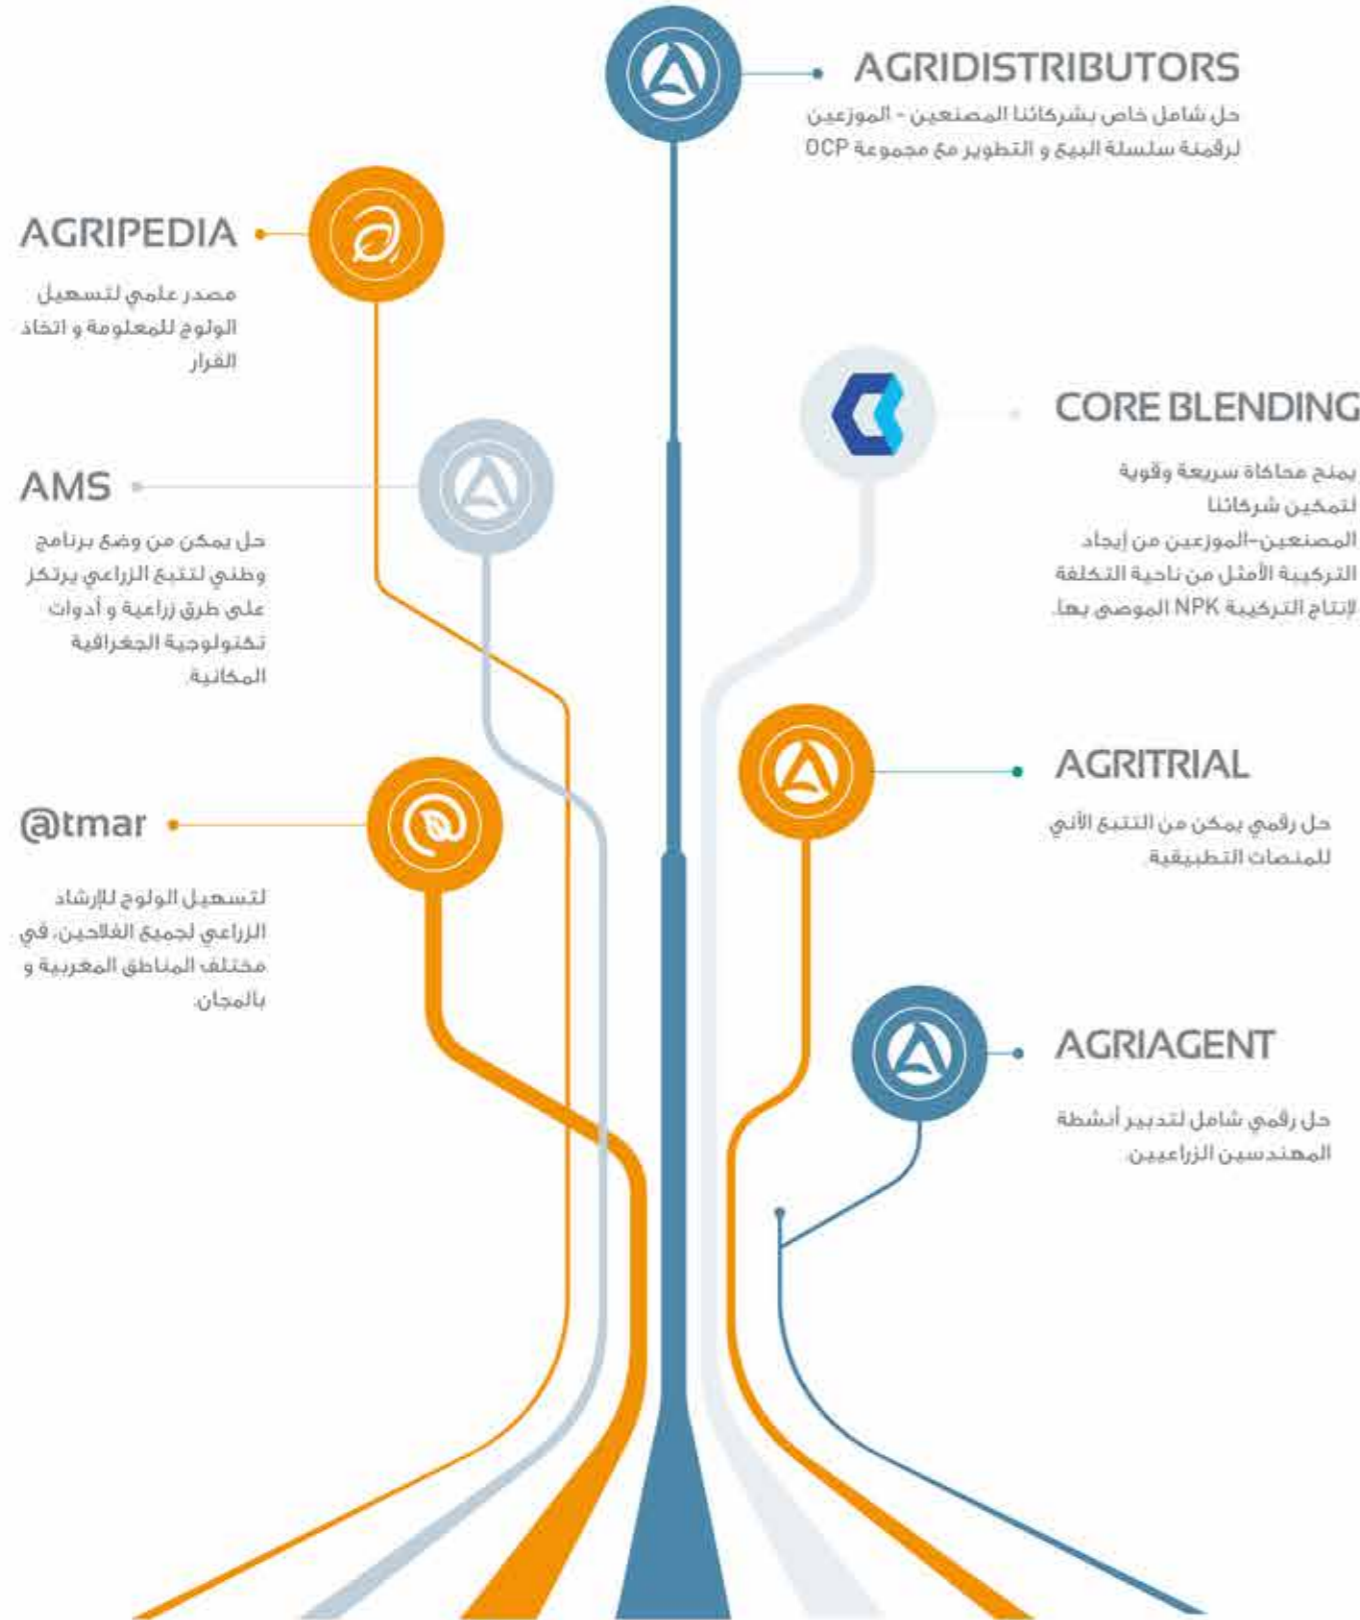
AGRIDISTRIBUTORS

حل شامل خاص بشركائنا المصنعين - الموزعين لرقمنة سلسلة البيع و التطوير مع مجموعة OCP

AGRIPEDIA

مصدر علمي لتسهيل الولوج للمعلومة و اتخاذ القرار

CORE BLENDING

يمنح محاكاة سريعة وقوية لتمكين شركائنا المصنعين-الموزعين من إيجاد التركيبة الأمثل من ناحية التكلفة لإنتاج التركيبة NPK الموصى بها.

AMS

حل يمكن من وضع برنامج وطني لتتبع الزراعي يرتكز على طرق زراعية و أدوات تكنولوجية الجغرافية المكانية.

AGRITRIAL

حل رقمي يمكن من التتبع الآني للمنصات التطبيقية

@tmar

لتسهيل الولوج للإرشاد الزراعي لجميع الفلاحين، في مختلف المناطق المغربية و بالمجان.

AGRIAGENT

حل رقمي شامل لتدبير أنشطة المهندسين الزراعيين.